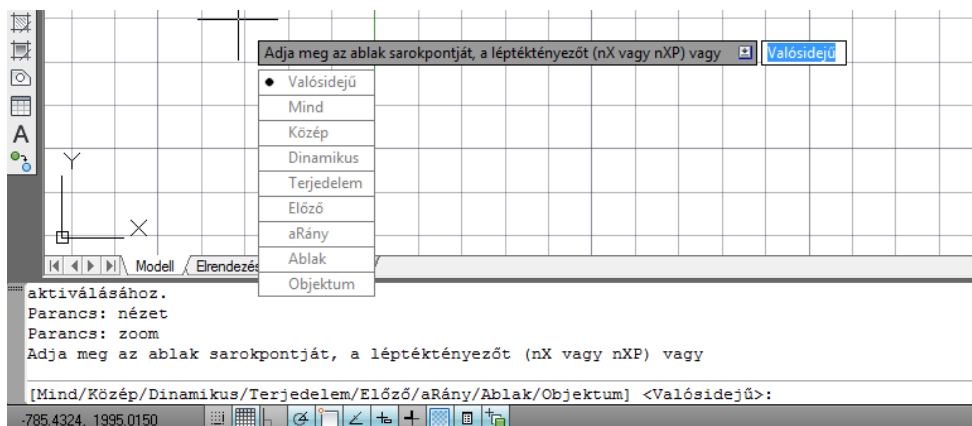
Adja meg az ablak sarokpontját, a léptéktényezőt (nX vagy nXP) vagy
Valósidejű

• Valósidejű
Mind
Közép
Dinamikus
Terjedelem
Előző
aRány
Ablak
Objektum

Y
X

Modell
Elrendezés

aktiválásához.
Parancs: nézet
Parancs: zoom
Adja meg az ablak sarokpontját, a léptéktényezőt (nX vagy nXP) vagy

[Mind/Közép/Dinamikus/Terjedelem/Előző/aRány/Ablak/Objektum] <Valósidejű>:

-785.4324, 1995.0150